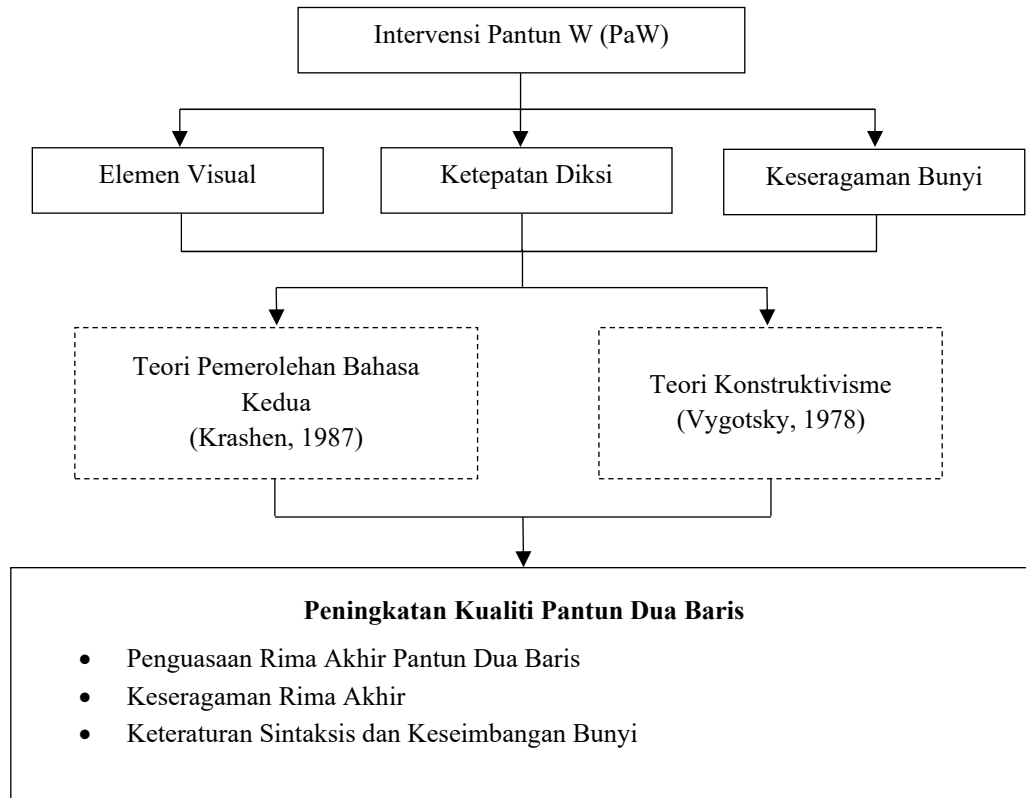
Intervensi Pantun W (PaW)

Elemen Visual

Ketepatan Diksi

Keseragaman Bunyi

Teori Pemerolehan Bahasa Kedua (Krashen, 1987)

Teori Konstruktivisme (Vygotsky, 1978)

**Peningkatan Kualiti Pantun Dua Baris**

- Penguasaan Rima Akhir Pantun Dua Baris
- Keseragaman Rima Akhir
- Keteraturan Sintaksis dan Keseimbangan Bunyi